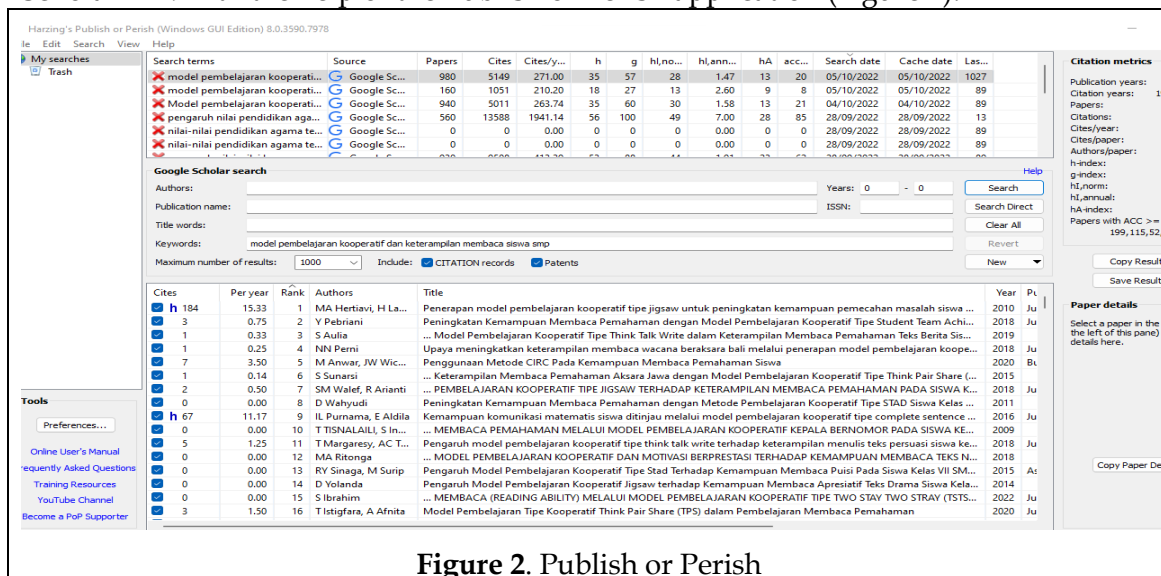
Harzing's Publish or Perish (Windows GUI Edition) 8.0.3590.7978

le Edit Search View Help

My searches
Trash

| Search terms | Source | Papers | Cites | Cites/y... | h | g | hI,no... | hI,ann... | hA | acc... | Search date | Cache date | Las... |
|---|---|---|---|---|---|---|---|---|---|---|---|---|---|
| model pembelajaran kooperati... | Google Sc... | 980 | 5149 | 271.00 | 35 | 57 | 28 | 1.47 | 13 | 20 | 05/10/2022 | 05/10/2022 | 1027 |
| model pembelajaran kooperati... | Google Sc... | 160 | 1051 | 210.20 | 18 | 27 | 13 | 2.60 | 9 | 8 | 05/10/2022 | 05/10/2022 | 89 |
| Model pembelajaran kooperati... | Google Sc... | 940 | 5011 | 263.74 | 35 | 60 | 30 | 1.58 | 13 | 21 | 04/10/2022 | 04/10/2022 | 89 |
| pengaruh nilai pendidikan aga... | Google Sc... | 560 | 13588 | 1941.14 | 56 | 100 | 49 | 7.00 | 28 | 85 | 28/09/2022 | 28/09/2022 | 13 |
| nilai-nilai pendidikan agama te... | Google Sc... | 0 | 0 | 0.00 | 0 | 0 | 0 | 0.00 | 0 | 0 | 28/09/2022 | 28/09/2022 | 89 |
| nilai-nilai pendidikan agama te... | Google Sc... | 0 | 0 | 0.00 | 0 | 0 | 0 | 0.00 | 0 | 0 | 28/09/2022 | 28/09/2022 | 89 |

Google Scholar search
Help
Authors:
Years: 0 - 0
Search
Publication name:
ISSN:
Search Direct
Title words:
Clear All
Keywords: model pembelajaran kooperatif dan keterampilan membaca siswa smp
Revert
Maximum number of results: 1000
Include: CITATION records Patents
New

| Cites | Per year | Rank | Authors | Title | Year | Pu |
|---|---|---|---|---|---|---|
| h 184 | 15.33 | 1 | MA Hertiavi, H La... | Penerapan model pembelajaran kooperatif tipe jigsaw untuk peningkatan kemampuan pemecahan masalah siswa ... | 2010 | Ju |
| 3 | 0.75 | 2 | Y Pebriani | Peningkatan Kemampuan Membaca Pemahaman dengan Model Pembelajaran Kooperatif Tipe Student Team Achi... | 2018 | Ju |
| 1 | 0.33 | 3 | S Aulia | ... Model Pembelajaran Kooperatif Tipe Think Talk Write dalam Keterampilan Membaca Pemahaman Teks Berita Sis... | 2019 | |
| 1 | 0.25 | 4 | NN Perni | Upaya meningkatkan keterampilan membaca wacana beraksara bali melalui penerapan model pembelajaran koope... | 2018 | Ju |
| 7 | 3.50 | 5 | M Anwar, JW Wic... | Penggunaan Metode CIRC Pada Kemampuan Membaca Pemahaman Siswa | 2020 | Bu |
| 1 | 0.14 | 6 | S Sunarsi | ... Keterampilan Membaca Pemahaman Aksara Jawa dengan Model Pembelajaran Kooperatif Tipe Think Pair Share (... | 2015 | |
| 2 | 0.50 | 7 | SM Walef, R Arianti | ... PEMBELAJARAN KOOPERATIF TIPE JIGSAW TERHADAP KETERAMPILAN MEMBACA PEMAHAMAN PADA SISWA K... | 2018 | Ju |
| 0 | 0.00 | 8 | D Wahyudi | Peningkatan Kemampuan Membaca Pemahaman dengan Metode Pembelajaran Kooperatif Tipe STAD Siswa Kelas ... | 2011 | |
| h 67 | 11.17 | 9 | IL Purnama, E Aldila | Kemampuan komunikasi matematis siswa ditinjau melalui model pembelajaran kooperatif tipe complete sentence ... | 2016 | Ju |
| 0 | 0.00 | 10 | T TISNALAILI, S In... | ... MEMBACA PEMAHAMAN MELALUI MODEL PEMBELAJARAN KOOPERATIF KEPALA BERNOMOR PADA SISWA KE... | 2009 | |
| 5 | 1.25 | 11 | T Margaresy, AC T... | Pengaruh model pembelajaran kooperatif tipe think talk write terhadap keterampilan menulis teks persuasi siswa ke... | 2018 | Ju |
| 0 | 0.00 | 12 | MA Ritonga | ... MODEL PEMBELAJARAN KOOPERATIF DAN MOTIVASI BERPRESTASI TERHADAP KEMAMPUAN MEMBACA TEKS N... | 2018 | |
| 0 | 0.00 | 13 | RY Sinaga, M Surip | Pengaruh Model Pembelajaran Kooperatif Tipe Stad Terhadap Kemampuan Membaca Puisi Pada Siswa Kelas VII SM... | 2015 | As |
| 0 | 0.00 | 14 | D Yolanda | Pengaruh Model Pembelajaran Kooperatif Jigsaw terhadap Kemampuan Membaca Apresiatif Teks Drama Siswa Kela... | 2014 | |
| 0 | 0.00 | 15 | S Ibrahim | ... MEMBACA (READING ABILITY) MELALUI MODEL PEMBELAJARAN KOOPERATIF TIPE TWO STAY TWO STRAY (TSTS... | 2022 | Ju |
| 3 | 1.50 | 16 | T Istigfara, A Afnita | Model Pembelajaran Tipe Kooperatif Think Pair Share (TPS) dalam Pembelajaran Membaca Pemahaman | 2020 | Ju |

Tools
Preferences...
Online User's Manual
requently Asked Questions
Training Resources
YouTube Channel
Become a PoP Supporter

Citation metrics
Publication years:
Citation years: 1
Papers:
Citations:
Cites/year:
Cites/paper:
Authors/paper:
h-index:
g-index:
hI,norm:
hI,annual:
hA-index:
Papers with ACC >=
199,115,52,
Copy Result
Save Result
Paper details
Select a paper in the the left of this pane) details here.
Copy Paper De

Figure 2. Publish or Perish